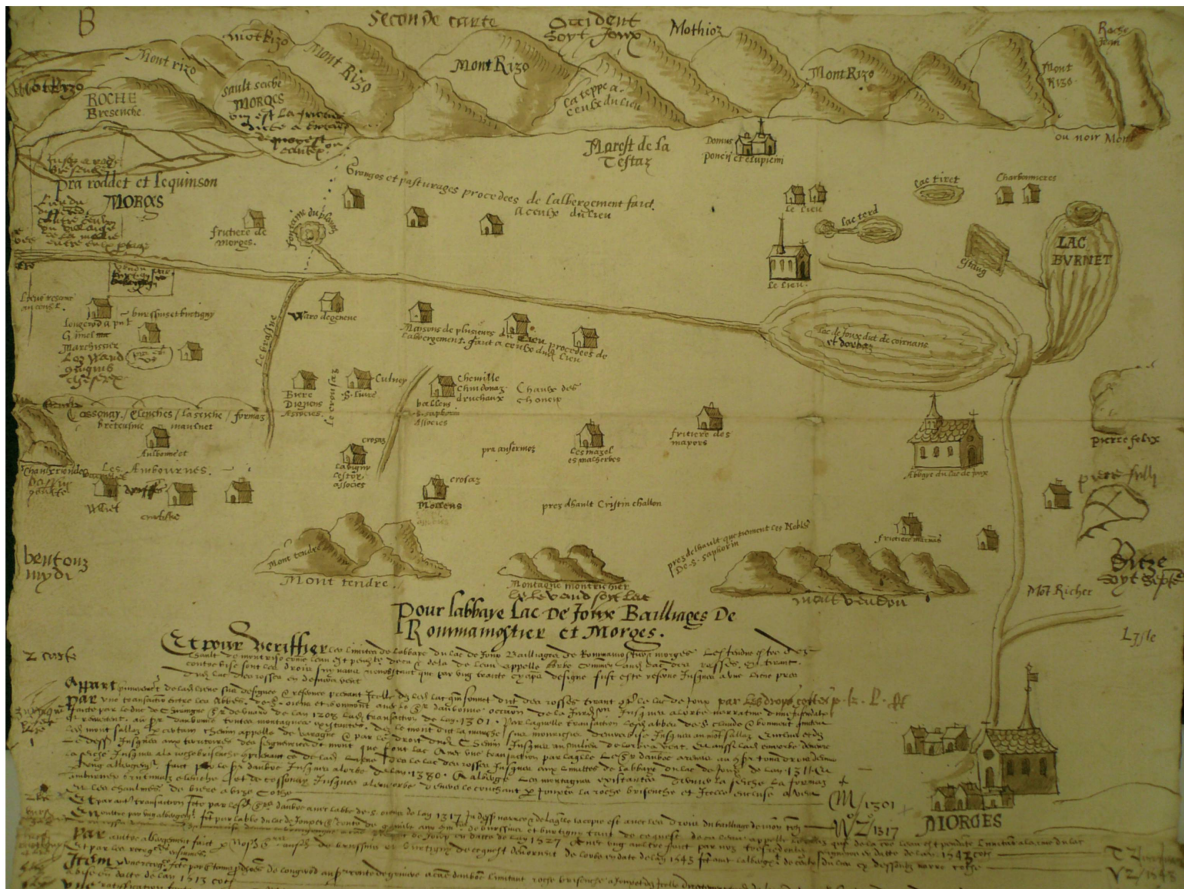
B
Secon de traute
Occident sort Jonx
Mothioz
Mot Rizo
Mont Rizo
Mont Rizo
Mont Rizo
Mont Rizo
Mont Rizo
Mont Rizo
ROCHE Bresenche
saulx seiche MORGES
Les teppes a cense du lieu
Maresf de la Testaz
ou noir Mothioz
Pra roddet et Lequinson
MORGES
Granges et pasturages procedees de lalbergement faict a cense du lieu
frichere de morges
lac tiret
Charbonnieres
le lieu
lac tered
LAC BURNET
Le lieu
le fonx dict de cernane
St doubz
Maisons de plusieurs de labergement faict a cense du lieu procedet de
Chemille
Chaux des Chenit
Culnex
Bure Digeos
Cassonay, Cerniche, la seiche, formaz
Aubonnet
Les Amburnes
Champ Croux
pres aufermet
Le mazel et magreres
fruitiere des mayers
Crosaz
Montens
pres dhault Cristin chalton
Abbaye du lac de Jonx
Pierre Felix
Pierre Felly
Montricher
Montagne Montricher et Leband sort lac
Mont tendre
Mont tendre
Bise
Mot Riches
Lysle
bensonz mydi
Pour labbaye Lac de Jonx Baillages de Rommainmostier et Morges.
Et pour verifier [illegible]
Apart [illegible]
Par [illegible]
Par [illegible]
Item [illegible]
M/1301
VZ/1317
VZ/1543
MORGES